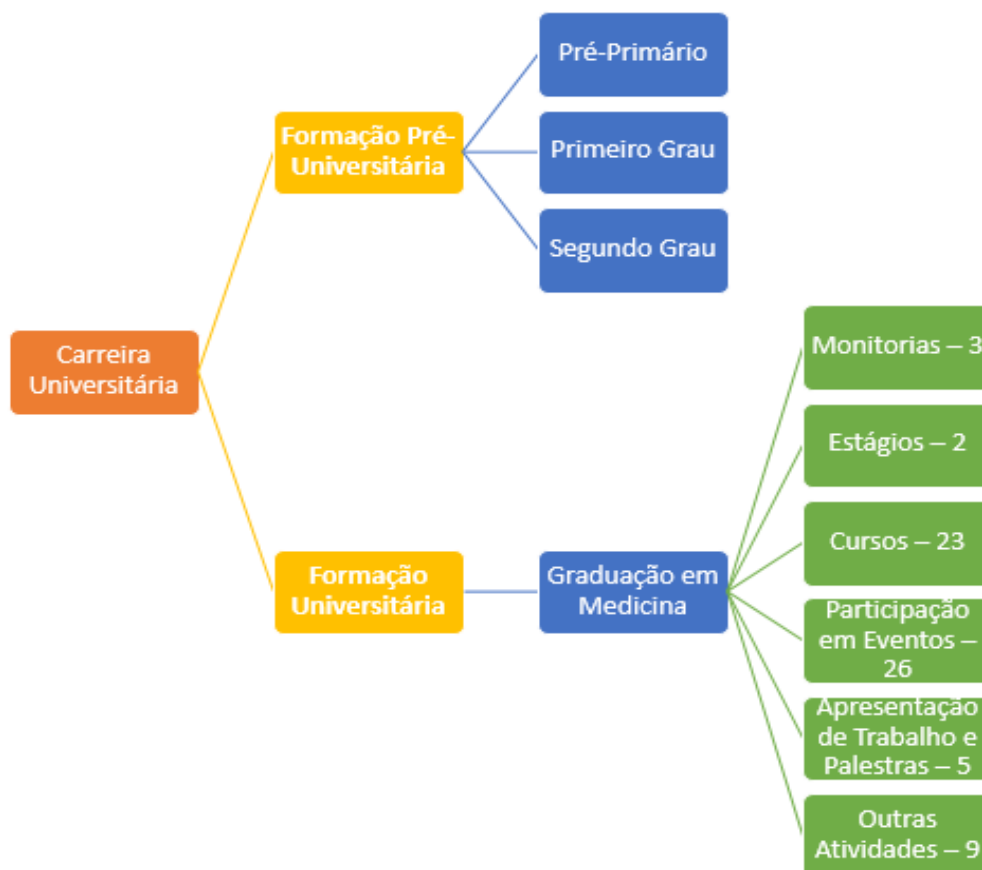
Carreira Universitária

Formação Pré-Universitária

Pré-Primário

Primeiro Grau

Segundo Grau

Formação Universitária

Graduação em Medicina

Monitorias – 3

Estágios – 2

Cursos – 23

Participação em Eventos – 26

Apresentação de Trabalho e Palestras – 5

Outras Atividades – 9